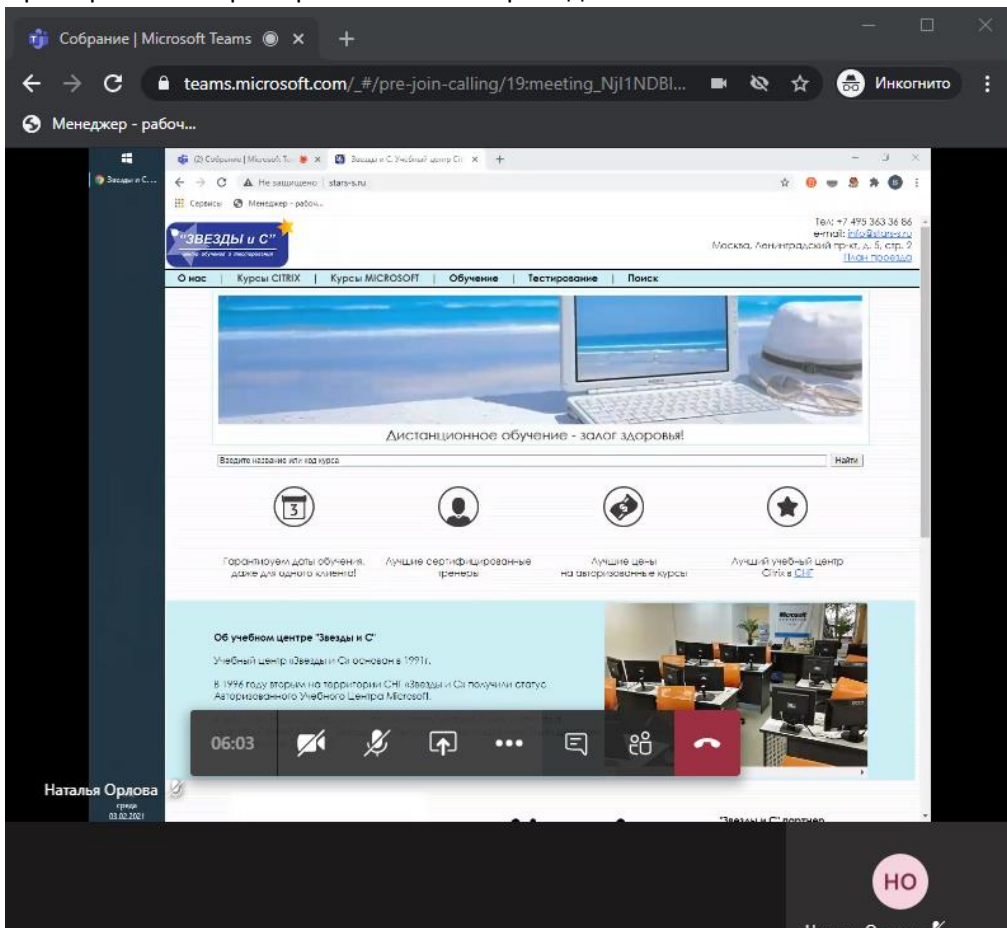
Собрание | Microsoft Teams ×

teams.microsoft.com/_#/pre-join-calling/19:meeting_NjI1NDBI...

Инкогнито

Менеджер - рабоч...

Звезды и С...

(2) Собрание | Microsoft Te ×

Звезды и С. Учебный центр Ci ×

Не защищено | stars-s.ru

Сервисы Менеджер - рабоч...

"ЗВЕЗДЫ и С"

Тел: +7 495 363 36 86
e-mail: info@stars-s.ru
Москва, Ленинградский пр-кт, д. 5, стр. 2
План проезда

О нас | Курсы CITRIX | Курсы MICROSOFT | Обучение | Тестирование | Поиск

Дистанционное обучение - залог здоровья!

Введите название или код курса

Найти

Гарантируем даты обучения, даже для одного клиента!

Лучшие сертифицированные тренеры

Лучшие цены на авторизованные курсы

Лучший учебный центр Citrix в СНГ

Об учебном центре "Звезды и С"

Учебный центр «Звезды и С» основан в 1991г.

В 1996 году впервые на территории СНГ «Звезды и С» получили статус Авторизованного Учебного Центра Microsoft.

06:03

Наталья Орлова

среда
03.02.2021

"Звезды и С" партнер

НО